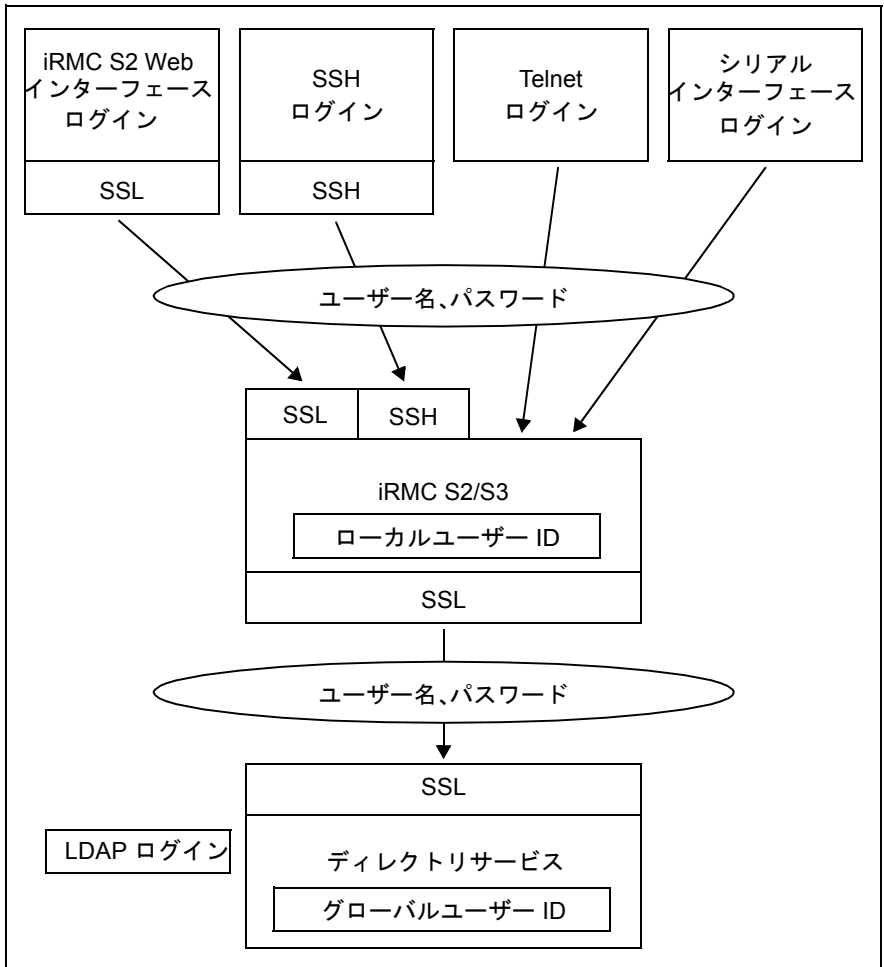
iRMC S2 Web
インターフェース
ログイン

SSL

SSH
ログイン

SSH

Telnet
ログイン

シリアル
インターフェース
ログイン

ユーザー名、パスワード

SSL

SSH

iRMC S2/S3

ローカルユーザー ID

SSL

ユーザー名、パスワード

SSL

LDAP ログイン

ディレクトリサービス

グローバルユーザー ID